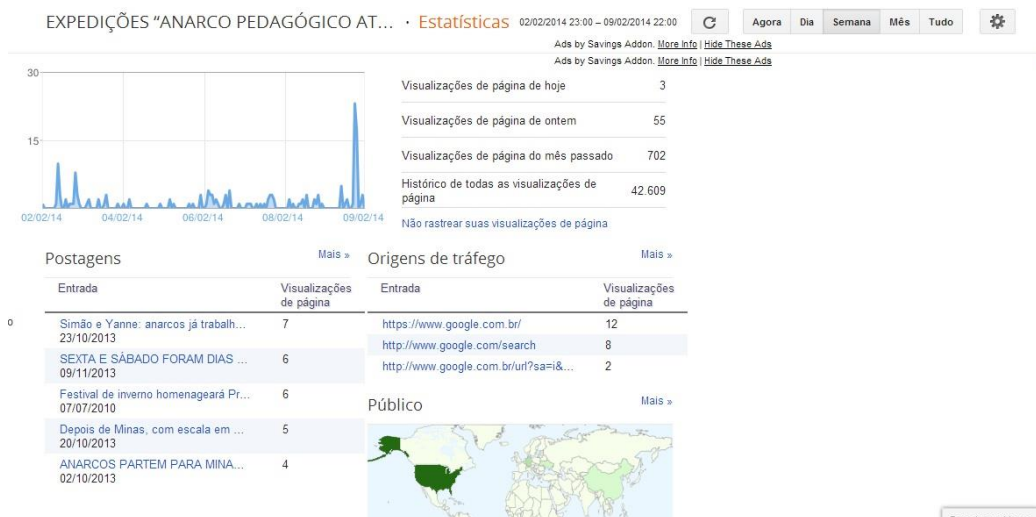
EXPEDIÇÕES "ANARCO PEDAGÓGICO AT... · Estatísticas 02/02/2014 23:00 – 09/02/2014 22:00

Agora | Dia | Semana | Mês | Tudo

Ads by Savings Addon. More Info | Hide These Ads
Ads by Savings Addon. More Info | Hide These Ads

30
15
02/02/14 04/02/14 06/02/14 08/02/14 09/02/14

| | |
|---|---|
| Visualizações de página de hoje | 3 |
| Visualizações de página de ontem | 55 |
| Visualizações de página do mês passado | 702 |
| Histórico de todas as visualizações de página | 42.609 |

Não rastrear suas visualizações de página

Postagens Mais »

| Entrada | Visualizações de página |
|---|---|
| Simão e Yanne: anarcos já trabalh... 23/10/2013 | 7 |
| SEXTA E SÁBADO FORAM DIAS ... 09/11/2013 | 6 |
| Festival de inverno homenageará Pr... 07/07/2010 | 6 |
| Depois de Minas, com escala em ... 20/10/2013 | 5 |
| ANARCOS PARTEM PARA MINA... 02/10/2013 | 4 |

Origens de tráfego Mais »

| Entrada | Visualizações de página |
|---|---|
| https://www.google.com.br/ | 12 |
| http://www.google.com/search | 8 |
| http://www.google.com.br/url?sa=i&... | 2 |

Público Mais »

0